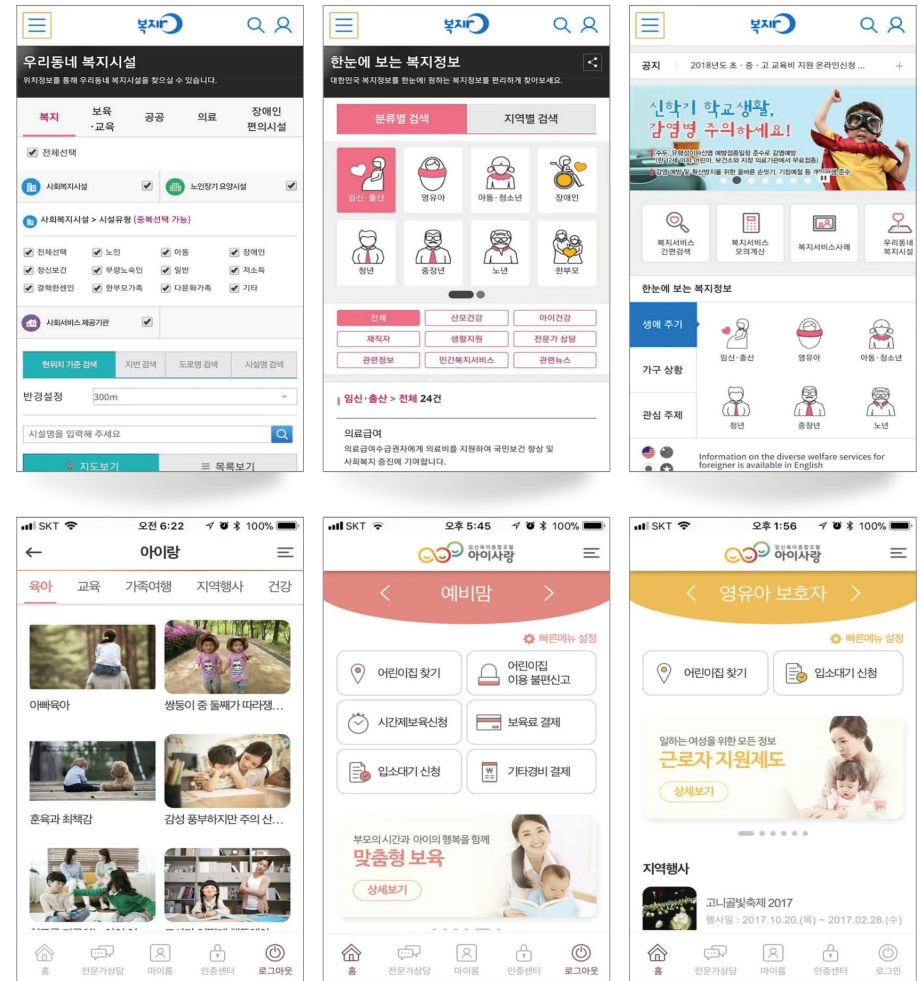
복지로

우리동네 복지시설
위치정보를 통해 우리동네 복지시설을 찾으실 수 있습니다.

복지 | 보육·교육 | 공공 | 의료 | 장애인 편의시설

☑ 전체선택
사회복지시설 ☑ | 노인장기 요양시설 ☑
사회복지시설 > 시설유형 (중복선택 가능)
☑ 전체선택 ☑ 노인 ☑ 아동 ☑ 장애인
☑ 정신보건 ☑ 부랑노숙인 ☑ 일반 ☑ 저소득
☑ 결핵한센인 ☑ 한부모가족 ☑ 다문화가족 ☑ 기타
사회서비스 제공기관 ☑

현위치 기준 검색 | 지번 검색 | 도로명 검색 | 시설명 검색
반경설정 300m
시설명을 입력해 주세요
지도보기 | 목록보기

복지로

한눈에 보는 복지정보
대한민국 복지정보를 한눈에! 원하는 복지정보를 편리하게 찾아보세요.

분류별 검색 | 지역별 검색

임신·출산 | 영유아 | 아동·청소년 | 장애인
청년 | 중장년 | 노년 | 한부모

전체 | 산모건강 | 아이건강
재직자 | 생활지원 | 전문가 상담
관련정보 | 민간복지서비스 | 관련뉴스

임신·출산 > 전체 24건

의료급여
의료급여수급권자에게 의료비를 지원하여 국민보건 향상 및 사회복지 증진에 기여합니다.

복지로

공지 2018년도 초·중·고 교육비 지원 온라인신청 ...

신학기 학교생활, 감염병 주의하세요!

복지서비스 간편검색 | 복지서비스 모의계산 | 복지서비스사례 | 우리동네 복지시설

한눈에 보는 복지정보
생애 주기 | 가구 상황 | 관심 주제
임신·출산 | 영유아 | 아동·청소년
청년 | 중장년 | 노년

Information on the diverse welfare services for foreigner is available in English

SKT 오전 6:22 100%
아이랑
육아 교육 가족여행 지역행사 건강
아빠육아
쌍둥이 중 둘째가 따라쟁...
훈육과 최책감
감성 풍부하지만 주의 산...
홈 전문가상담 마이룸 인증센터 로그아웃

SKT 오후 5:45 100%
아이사랑
예비맘
빠른메뉴 설정
어린이집 찾기 | 어린이집 이용 불편신고
시간제보육신청 | 보육료 결제
입소대기 신청 | 기타경비 결제
부모의 시간과 아이의 행복을 함께
맞춤형 보육
상세보기
홈 전문가상담 마이룸 인증센터 로그아웃

SKT 오후 1:56 100%
아이사랑
영유아 보호자
빠른메뉴 설정
어린이집 찾기 | 입소대기 신청
일하는 여성을 위한 모든 정보
근로자 지원제도
상세보기
지역행사
고니골빛축제 2017
행사일 : 2017.10.20.(목) ~ 2017.02.28.(수)
홈 전문가상담 마이룸 인증센터 로그인